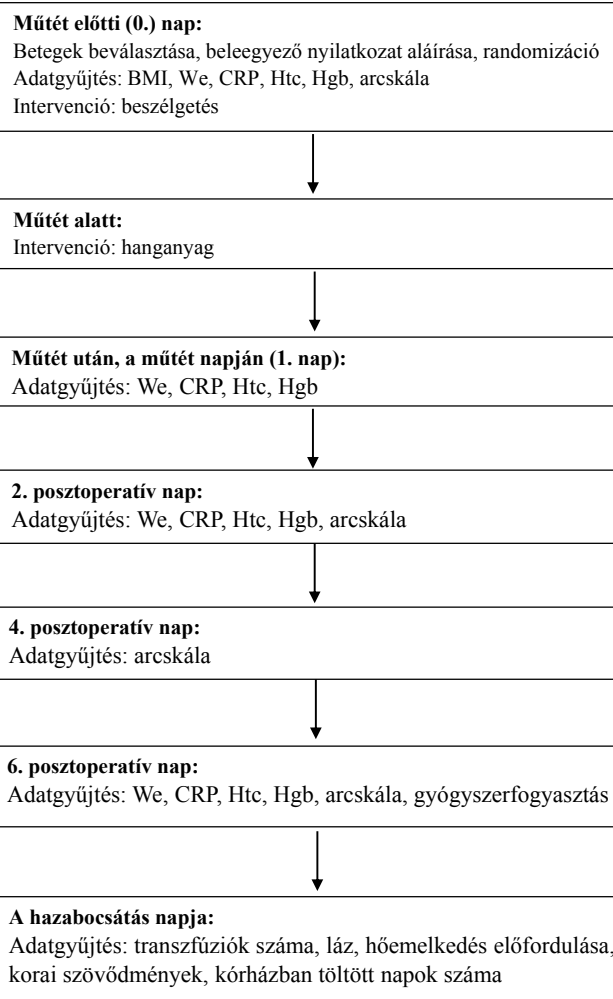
**Műtét előtti (0.) nap:**
Betegek beválasztása, beleegyező nyilatkozat aláírása, randomizáció
Adatgyűjtés: BMI, We, CRP, Htc, Hgb, arcskála
Intervenció: beszélgetés

**Műtét alatt:**
Intervenció: hanganyag

**Műtét után, a műtét napján (1. nap):**
Adatgyűjtés: We, CRP, Htc, Hgb

**2. posztoperatív nap:**
Adatgyűjtés: We, CRP, Htc, Hgb, arcskála

**4. posztoperatív nap:**
Adatgyűjtés: arcskála

**6. posztoperatív nap:**
Adatgyűjtés: We, CRP, Htc, Hgb, arcskála, gyógyszerfogyasztás

**A hazabocsátás napja:**
Adatgyűjtés: transzfúziók száma, láz, hőemelkedés előfordulása, korai szövődmények, kórházban töltött napok száma